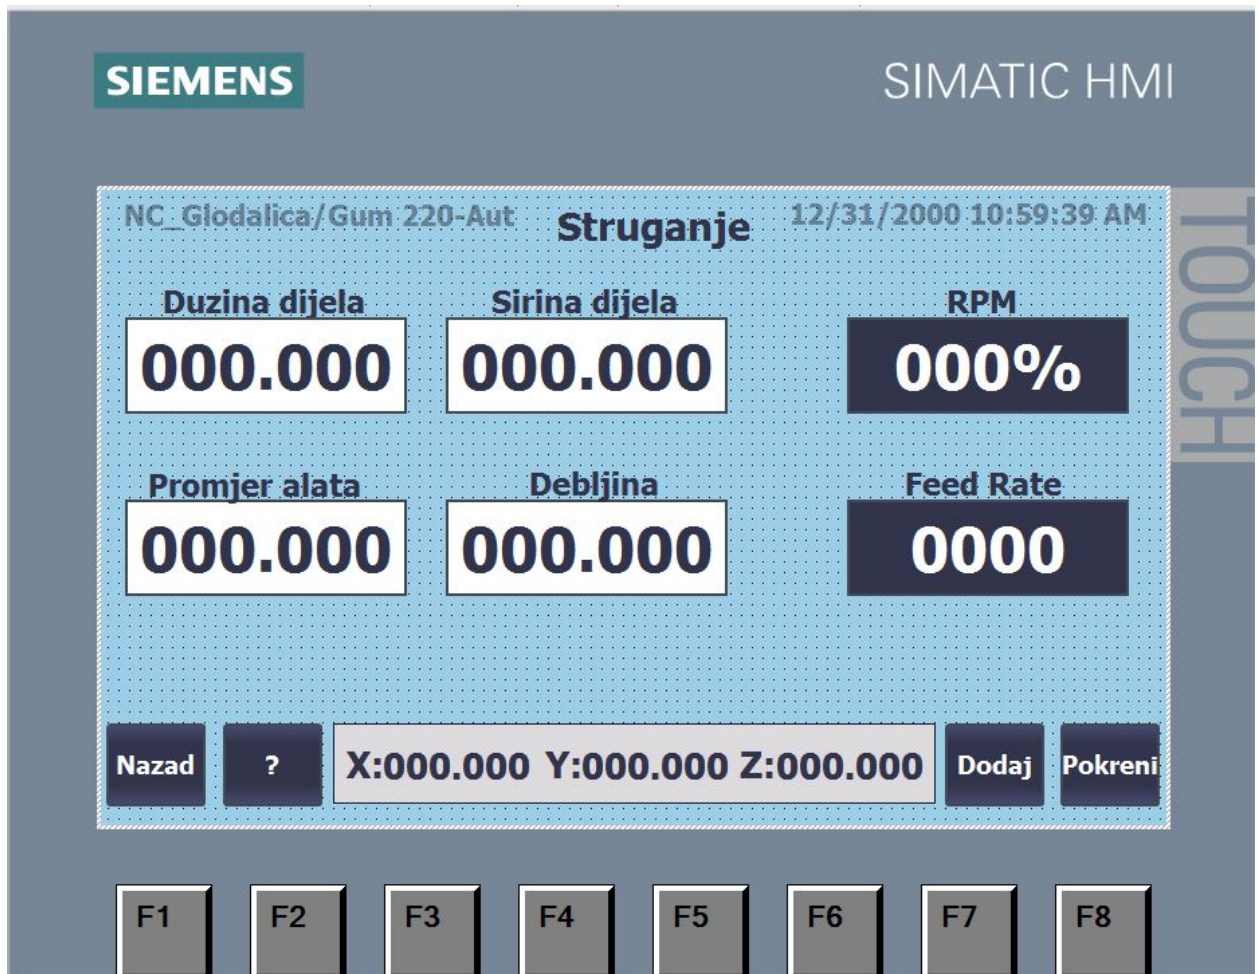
SIEMENS

SIMATIC HMI

TOUCH

NC_Glodalica/Gum 220-Aut

Struganje

12/31/2000 10:59:39 AM

Duzina dijela

000.000

Sirina dijela

000.000

RPM

000%

Promjer alata

000.000

Debljina

000.000

Feed Rate

0000

Nazad

?

X:000.000 Y:000.000 Z:000.000

Dodaj

Pokreni

F1 F2 F3 F4 F5 F6 F7 F8